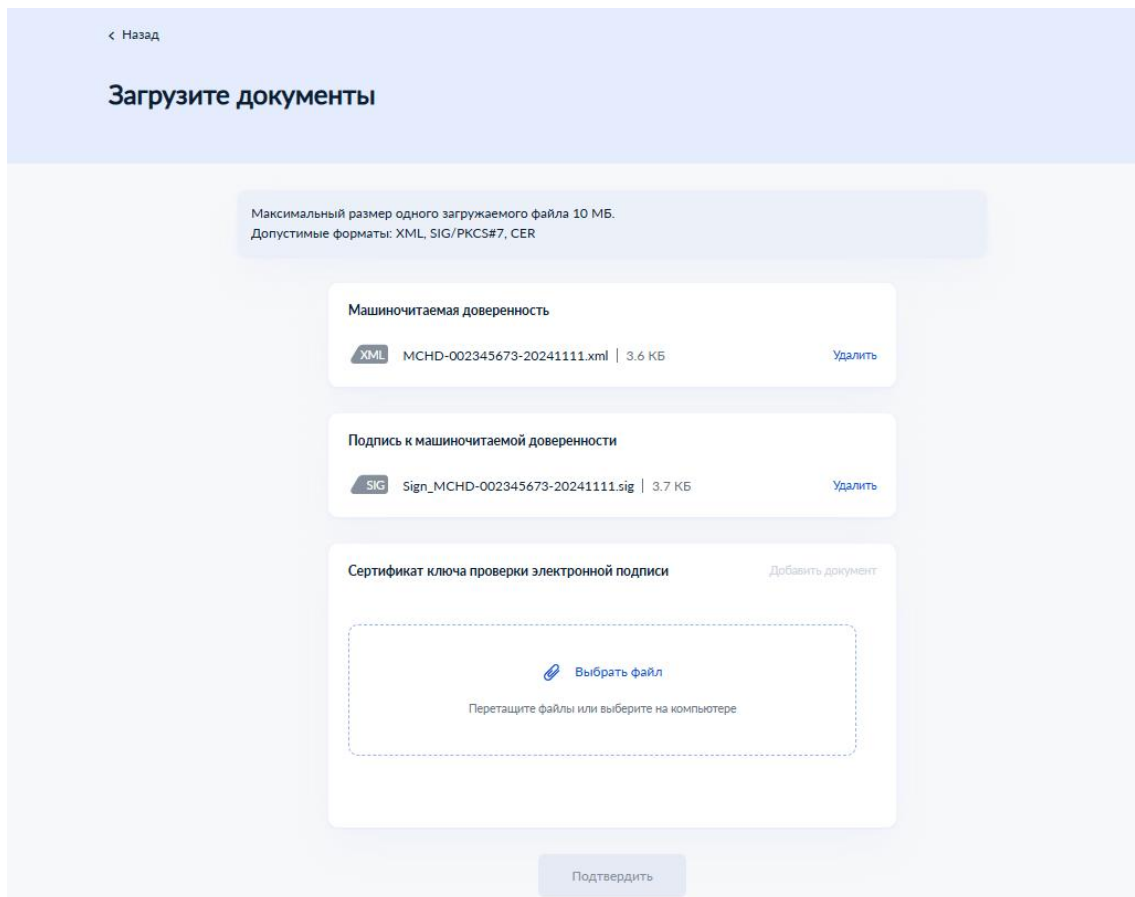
< Назад

Загрузите документы

Максимальный размер одного загружаемого файла 10 МБ.
Допустимые форматы: XML, SIG/PKCS#7, CER

Машиночитаемая доверенность

XML MCHD-002345673-20241111.xml | 3.6 КБ Удалить

Подпись к машиночитаемой доверенности

SIG Sign_MCHD-002345673-20241111.sig | 3.7 КБ Удалить

Сертификат ключа проверки электронной подписи Добавить документ

Выбрать файл

Перетащите файлы или выберите на компьютере

Подтвердить